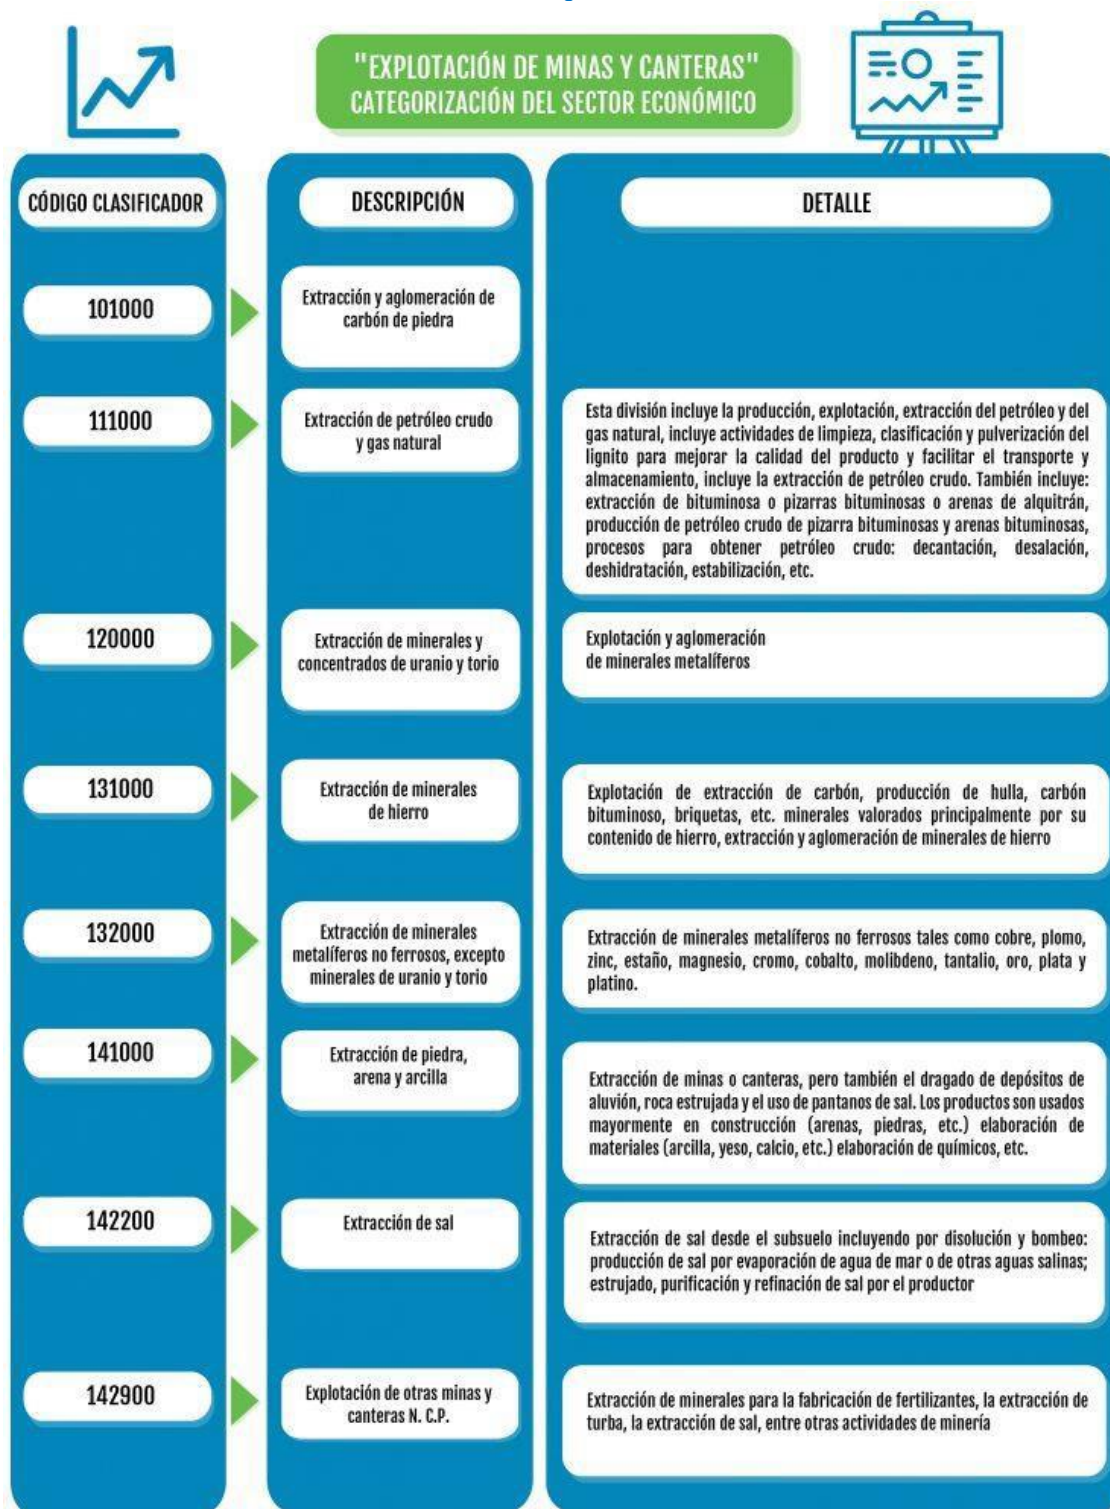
"EXPLOTACIÓN DE MINAS Y CANTERAS"
CATEGORIZACIÓN DEL SECTOR ECONÓMICO

| CÓDIGO CLASIFICADOR | DESCRIPCIÓN | DETALLE |
|---|---|---|
| 101000 | Extracción y aglomeración de carbón de piedra | |
| 111000 | Extracción de petróleo crudo y gas natural | Esta división incluye la producción, explotación, extracción del petróleo y del gas natural, incluye actividades de limpieza, clasificación y pulverización del lignito para mejorar la calidad del producto y facilitar el transporte y almacenamiento, incluye la extracción de petróleo crudo. También incluye: extracción de bituminosa o pizarras bituminosas o arenas de alquitrán, producción de petróleo crudo de pizarra bituminosas y arenas bituminosas, procesos para obtener petróleo crudo: decantación, desalación, deshidratación, estabilización, etc. |
| 120000 | Extracción de minerales y concentrados de uranio y torio | Explotación y aglomeración de minerales metalíferos |
| 131000 | Extracción de minerales de hierro | Explotación de extracción de carbón, producción de hulla, carbón bituminoso, briquetas, etc. minerales valorados principalmente por su contenido de hierro, extracción y aglomeración de minerales de hierro |
| 132000 | Extracción de minerales metalíferos no ferrosos, excepto minerales de uranio y torio | Extracción de minerales metalíferos no ferrosos tales como cobre, plomo, zinc, estaño, magnesio, cromo, cobalto, molibdeno, tantalio, oro, plata y platino. |
| 141000 | Extracción de piedra, arena y arcilla | Extracción de minas o canteras, pero también el dragado de depósitos de aluvión, roca estrujada y el uso de pantanos de sal. Los productos son usados mayormente en construcción (arenas, piedras, etc.) elaboración de materiales (arcilla, yeso, calcio, etc.) elaboración de químicos, etc. |
| 142200 | Extracción de sal | Extracción de sal desde el subsuelo incluyendo por disolución y bombeo: producción de sal por evaporación de agua de mar o de otras aguas salinas; estrujado, purificación y refinación de sal por el productor |
| 142900 | Explotación de otras minas y canteras N. C.P. | Extracción de minerales para la fabricación de fertilizantes, la extracción de turba, la extracción de sal, entre otras actividades de minería |